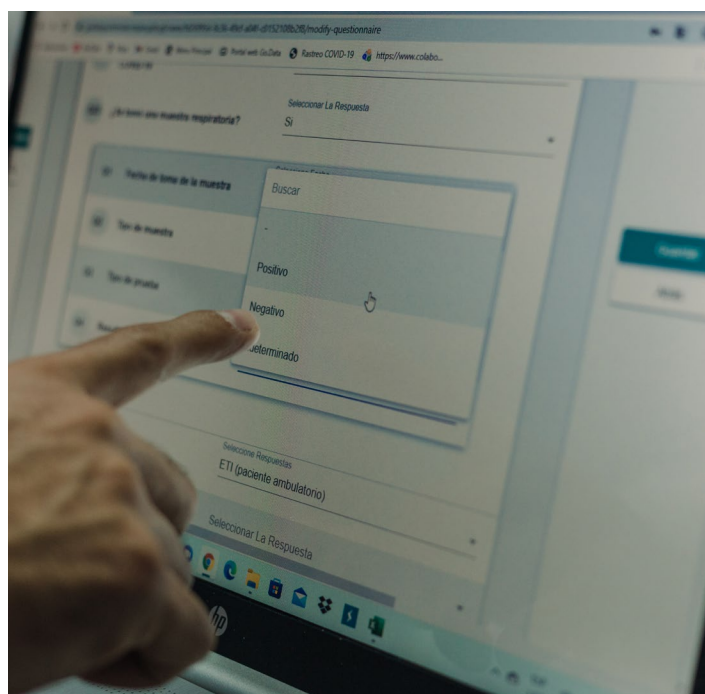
/modify-questionnaire

Portal web GisData   Rastreo COVID-19   https://www.colabo...

¿Se tomó una muestra respiratoria?

Seleccionar La Respuesta
Si

Fecha de toma de la muestra

Tipo de muestra

Tipo de prueba

Buscar

-

Positivo

Negativo

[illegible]eterminado

Seleccione Respuestas
ETI (paciente ambulatorio)

Seleccionar La Respuesta

hp